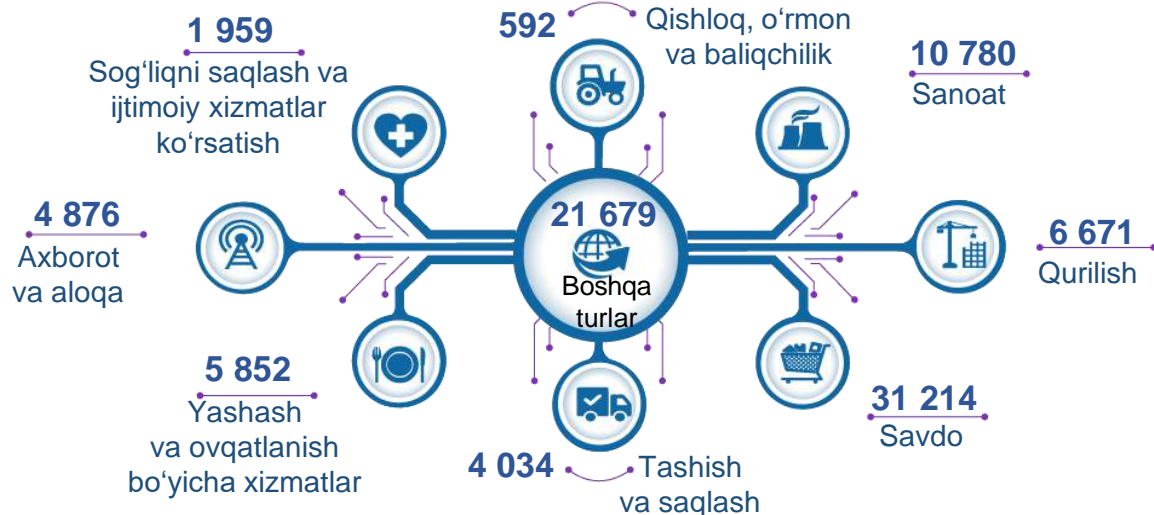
1 959
Sog‘liqni saqlash va ijtimoiy xizmatlar ko‘rsatish

592
Qishloq, o‘rmon va baliqchilik

10 780
Sanoat

4 876
Axborot va aloqa

21 679
Boshqa turlar

6 671
Qurilish

5 852
Yashash va ovqatlanish bo‘yicha xizmatlar

31 214
Savdo

4 034
Tashish va saqlash